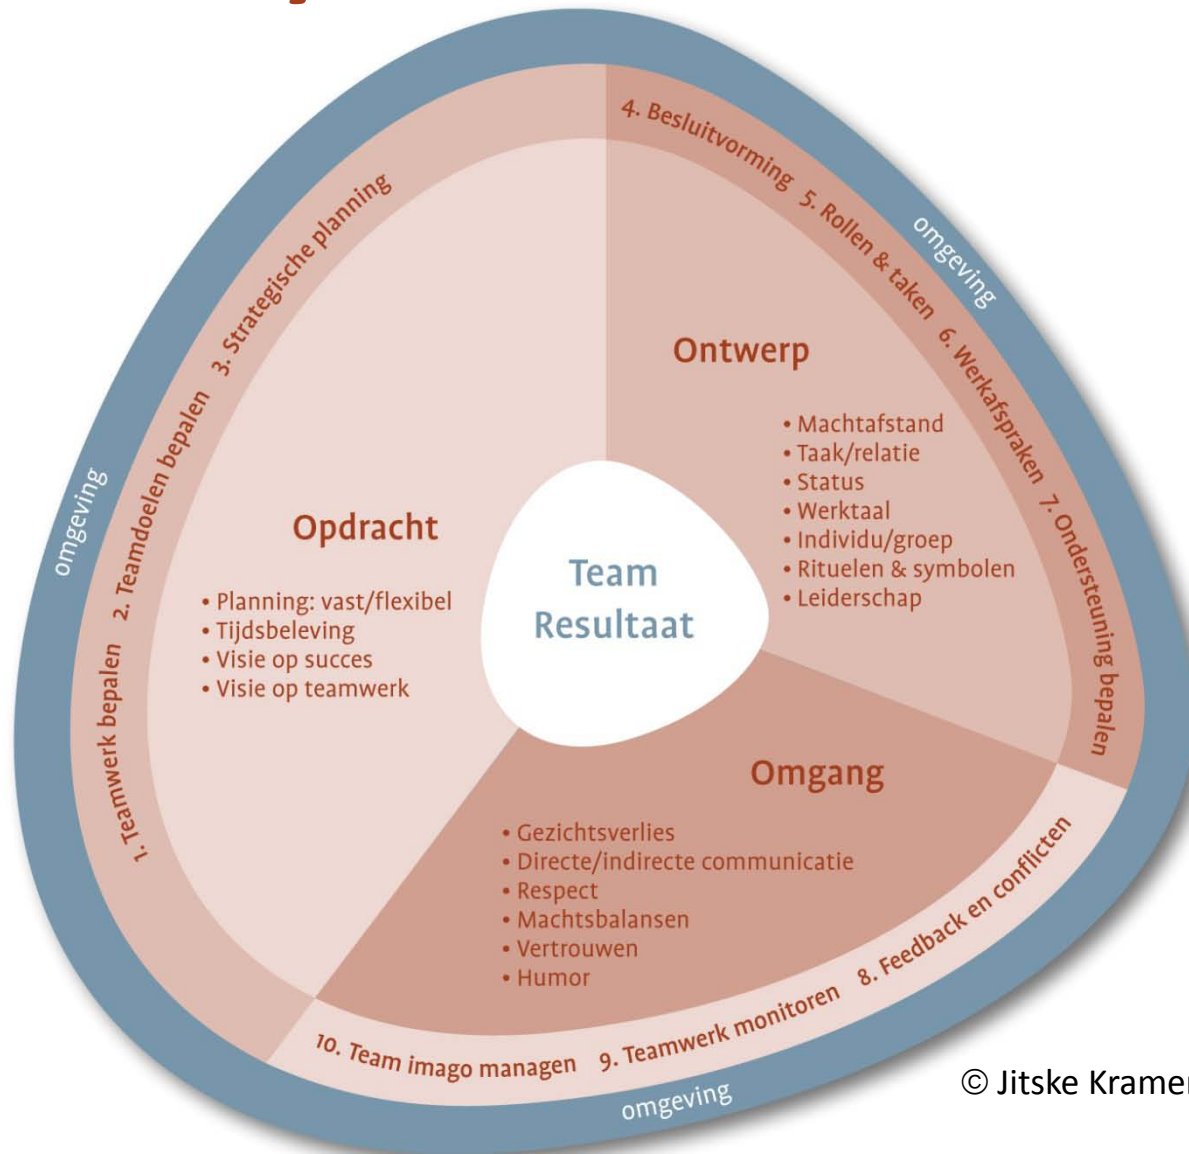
omgeving

1. Teamwerk bepalen 2. Teamdoelen bepalen 3. Strategische planning

4. Besluitvorming 5. Rollen & taken 6. Werkafspraken 7. Ondersteuning bepalen

omgeving

Opdracht

• Planning: vast/flexibel
• Tijdsbeleving
• Visie op succes
• Visie op teamwerk

Team Resultaat

Ontwerp

• Machtafstand
• Taak/relatie
• Status
• Werktaal
• Individu/groep
• Rituelen & symbolen
• Leiderschap

Omgang

• Gezichtsverlies
• Directe/indirecte communicatie
• Respect
• Machtsbalansen
• Vertrouwen
• Humor

8. Feedback en conflicten

10. Team imago managen 9. Teamwerk monitoren

omgeving

© Jitske Kramer